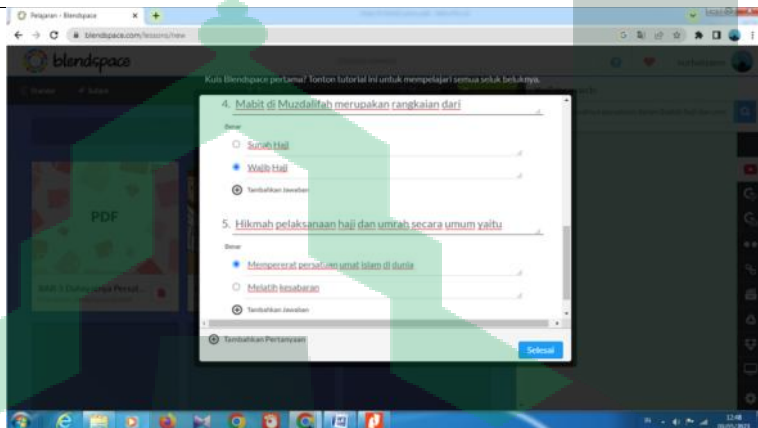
Pelajaran - Blendspace

blendspace.com/lessons/new

blendspace

Kuis Blendspace pertama? Tonton tutorial ini untuk mempelajari semua seluk beluknya.

4. Mabit di Muzdalifah merupakan rangkaian dari

Benar

Sunah Haji

Wajib Haji

Tambahkan Jawaban

5. Hikmah pelaksanaan haji dan umrah secara umum yaitu

Benar

Mempererat persatuan umat islam di dunia

Melatih kesabaran

Tambahkan Jawaban

Tambahkan Pertanyaan

Selesai

PDF

12:48